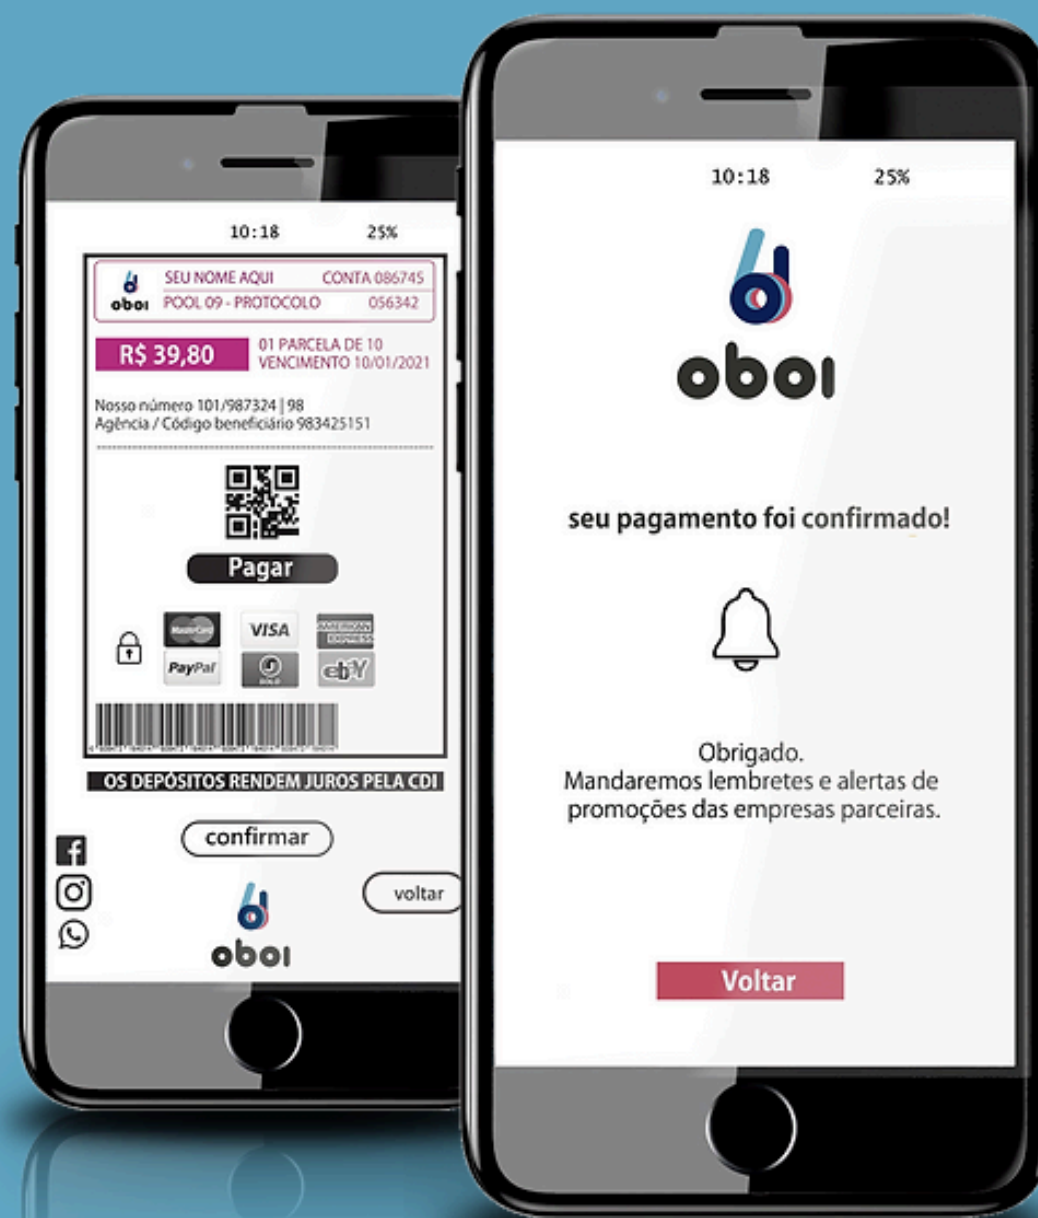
10:18 25%

oboi

SEU NOME AQUI CONTA 086745
POOL 09 - PROTOCOLO 056342

R$ 39,80

01 PARCELA DE 10
VENCIMENTO 10/01/2021

Nosso número 101/987324 | 98
Agência / Código beneficiário 983425151

Pagar

MasterCard VISA AMERICAN EXPRESS
PayPal SOLO ebY

OS DEPÓSITOS RENDEM JUROS PELA CDI

confirmar

voltar

oboi

10:18 25%

oboi

seu pagamento foi confirmado!

Obrigado.
Mandaremos lembretes e alertas de promoções das empresas parceiras.

Voltar